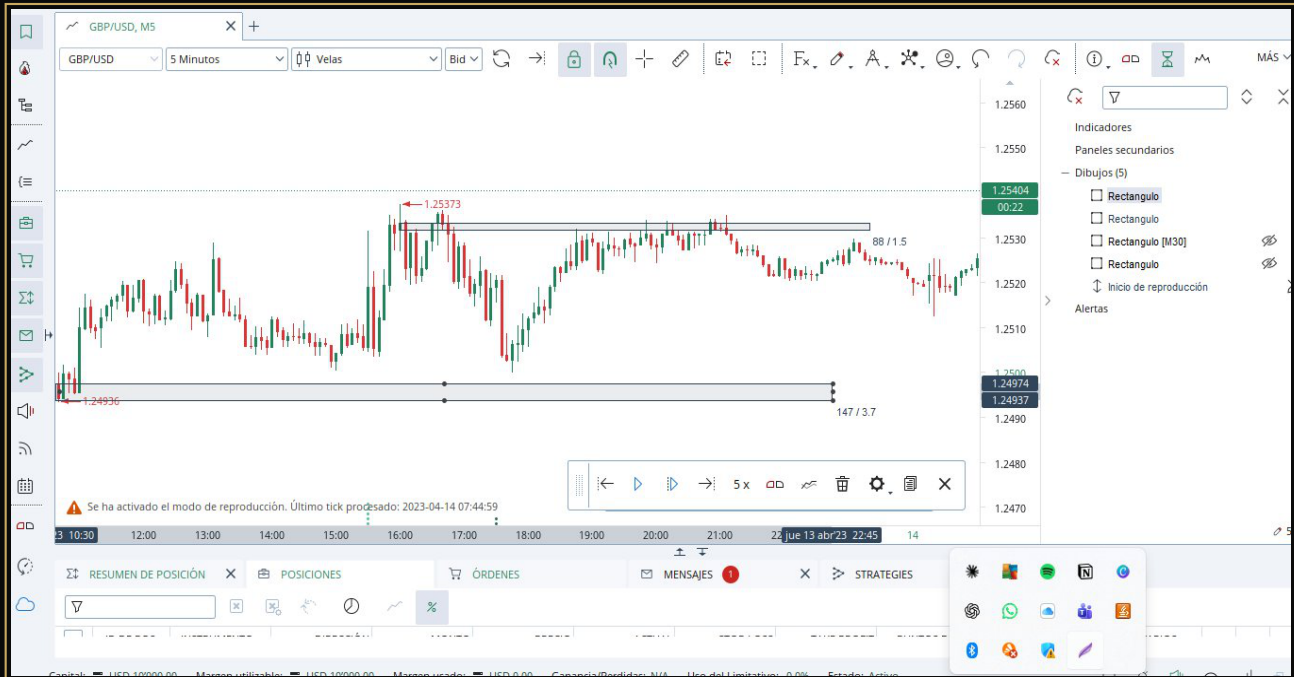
GBP/USD, M5

GBP/USD
5 Minutos
Velas
Bid
MÁS

1.2560
1.2550
1.25404
00:22
1.2530
1.2520
1.2510
1.2500
1.24974
1.24937
1.2490
1.2480
1.2470

1.25373
88 / 1.5
1.24936
147 / 3.7

5 x

Se ha activado el modo de reproducción. Último tick procesado: 2023-04-14 07:44:59

23 10:30
12:00
13:00
14:00
15:00
16:00
17:00
18:00
19:00
20:00
21:00
22 jue 13 abr'23 22:45
14

Indicadores
Paneles secundarios
Dibujos (5)
Rectangulo
Rectangulo
Rectangulo [M30]
Rectangulo
Inicio de reproducción
Alertas

RESUMEN DE POSICIÓN
POSICIONES
ÓRDENES
MENSAJES 1
STRATEGIES

%

Capital: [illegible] USD 10'000.00 Margen utilizable: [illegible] USD 10'000.00 Margen usado: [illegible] USD 0.00 Ganancia/Pérdidas: N/A Uso del Limitativo: 0.0% Estado: Activo